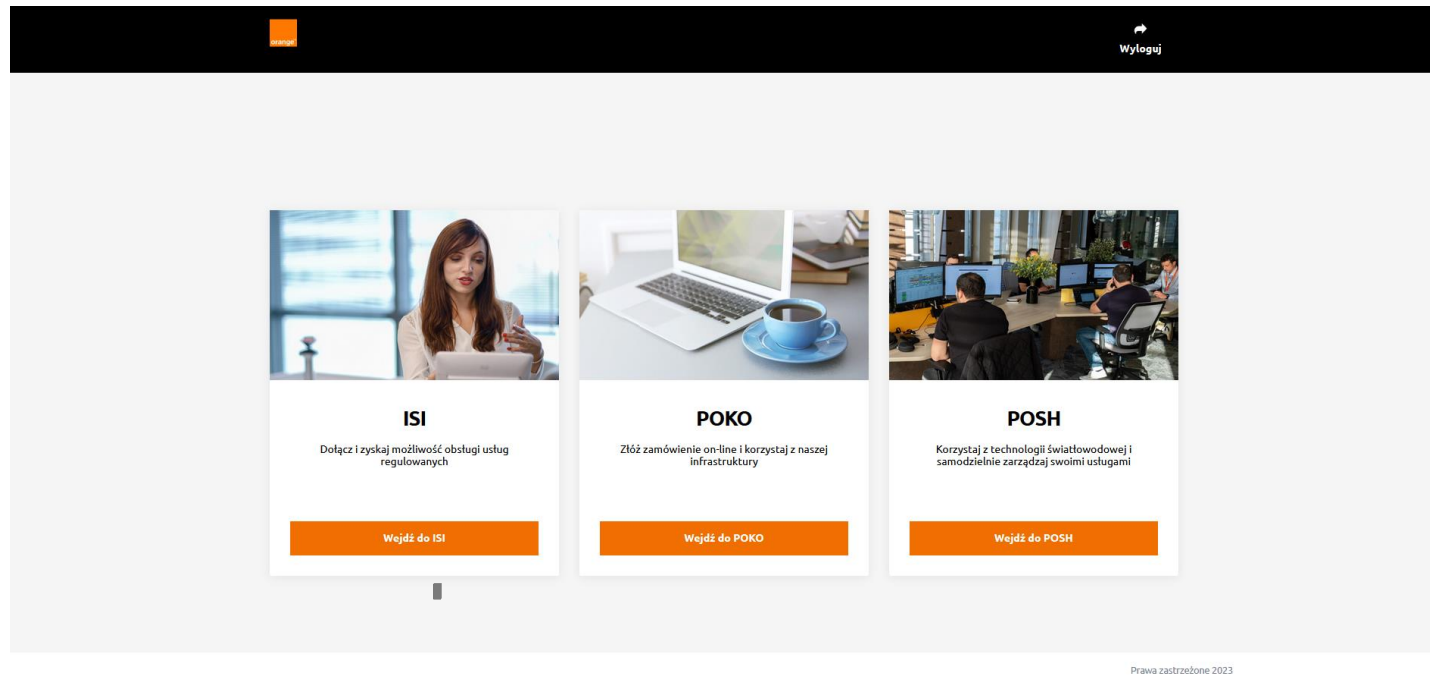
orange

Wyloguj

ISI

Dołącz i zyskaj możliwość obsługi usług regulowanych

Wejdź do ISI

POKO

Złóż zamówienie on-line i korzystaj z naszej infrastruktury

Wejdź do POKO

POSH

Korzystaj z technologii światłowodowej i samodzielnie zarządzaj swoimi usługami

Wejdź do POSH

Prawa zastrzeżone 2023